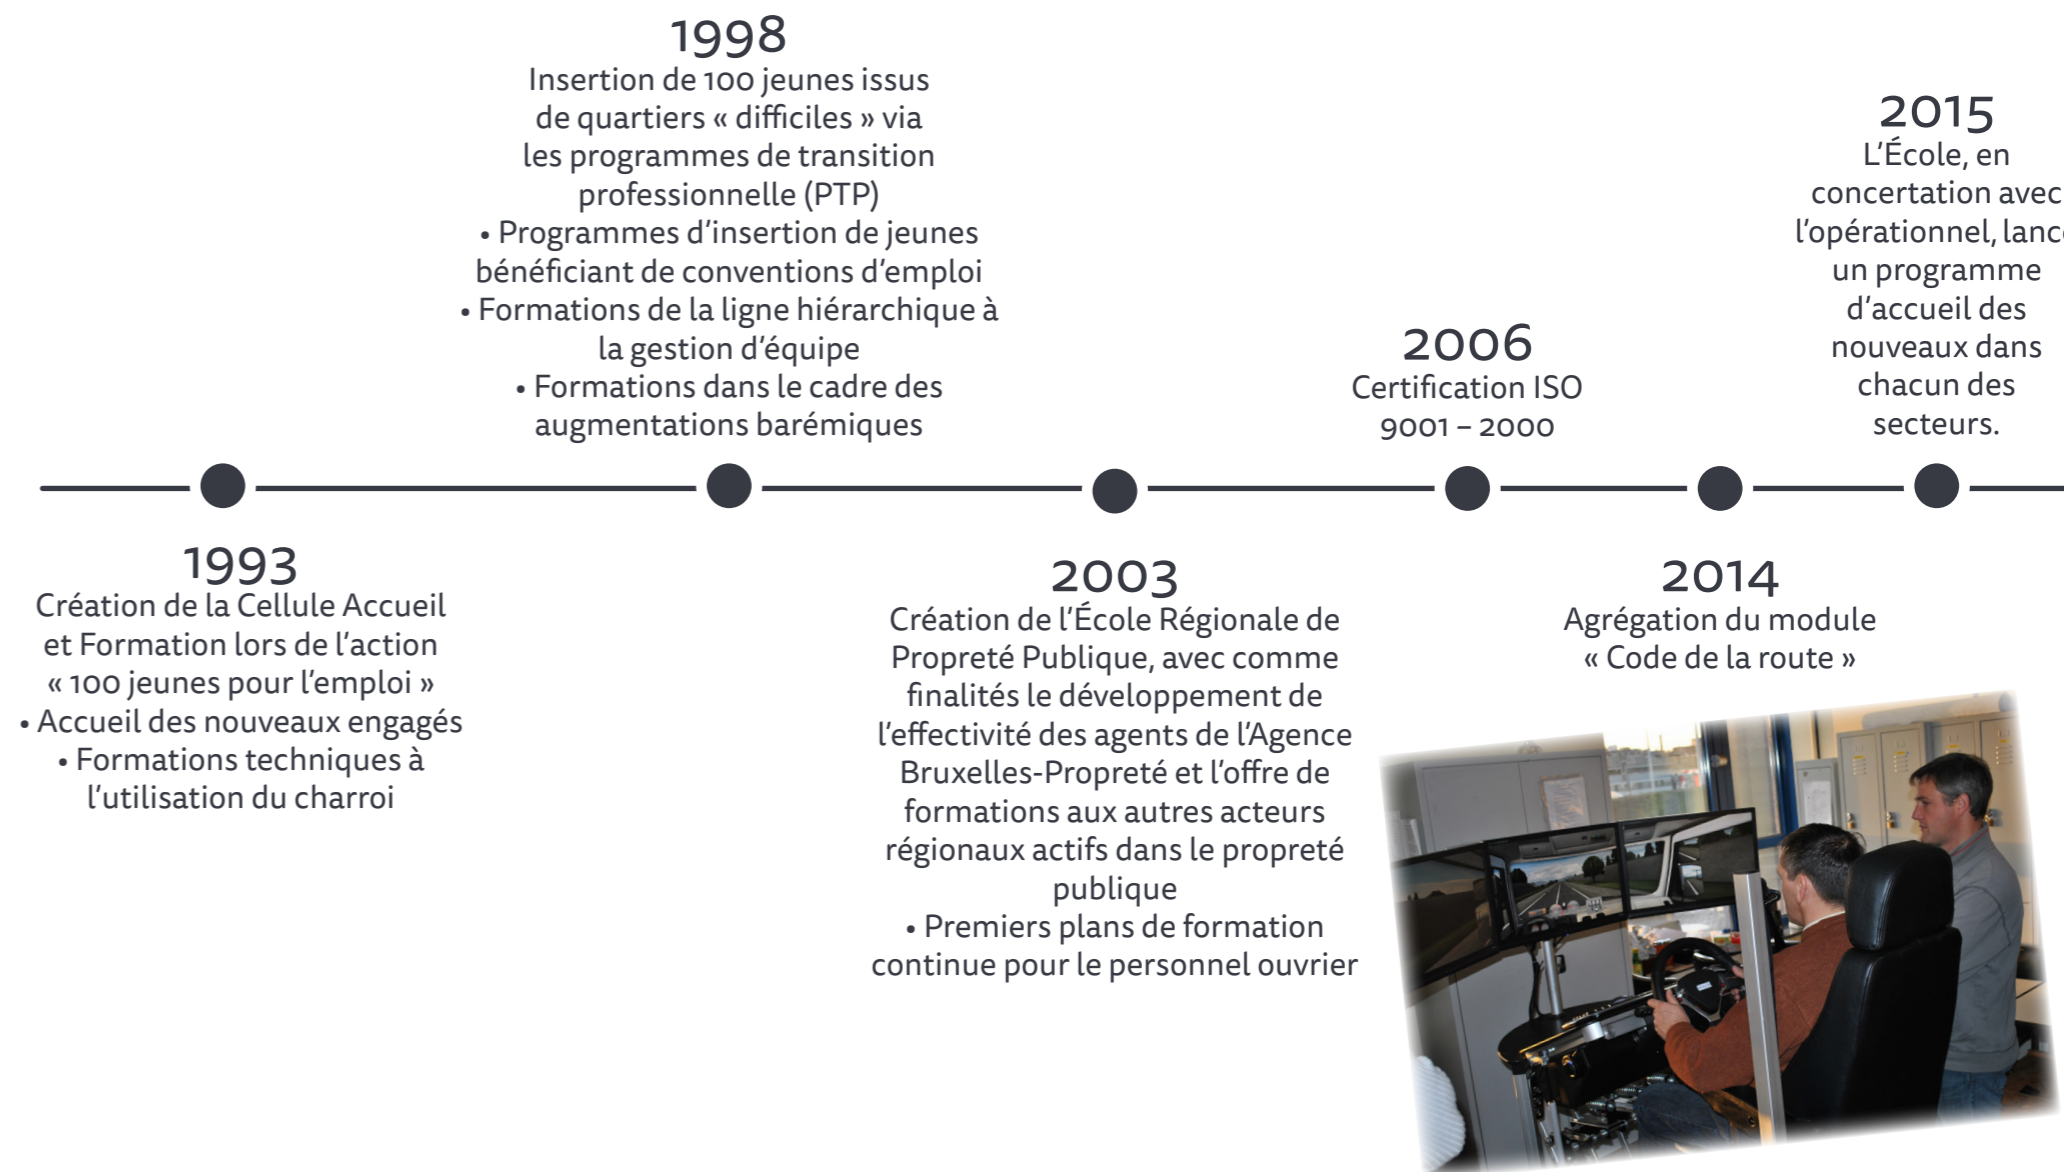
1998
Insertion de 100 jeunes issus de quartiers « difficiles » via les programmes de transition professionnelle (PTP)
• Programmes d'insertion de jeunes bénéficiant de conventions d'emploi
• Formations de la ligne hiérarchique à la gestion d'équipe
• Formations dans le cadre des augmentations barémiques

2006
Certification ISO 9001 – 2000

2015
L'École, en concertation avec l'opérationnel, lanc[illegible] un programme d'accueil des nouveaux dans chacun des secteurs.

1993
Création de la Cellule Accueil et Formation lors de l'action « 100 jeunes pour l'emploi »
• Accueil des nouveaux engagés
• Formations techniques à l'utilisation du charroi

2003
Création de l'École Régionale de Propreté Publique, avec comme finalités le développement de l'effectivité des agents de l'Agence Bruxelles-Propreté et l'offre de formations aux autres acteurs régionaux actifs dans le propreté publique
• Premiers plans de formation continue pour le personnel ouvrier

2014
Agrégation du module « Code de la route »